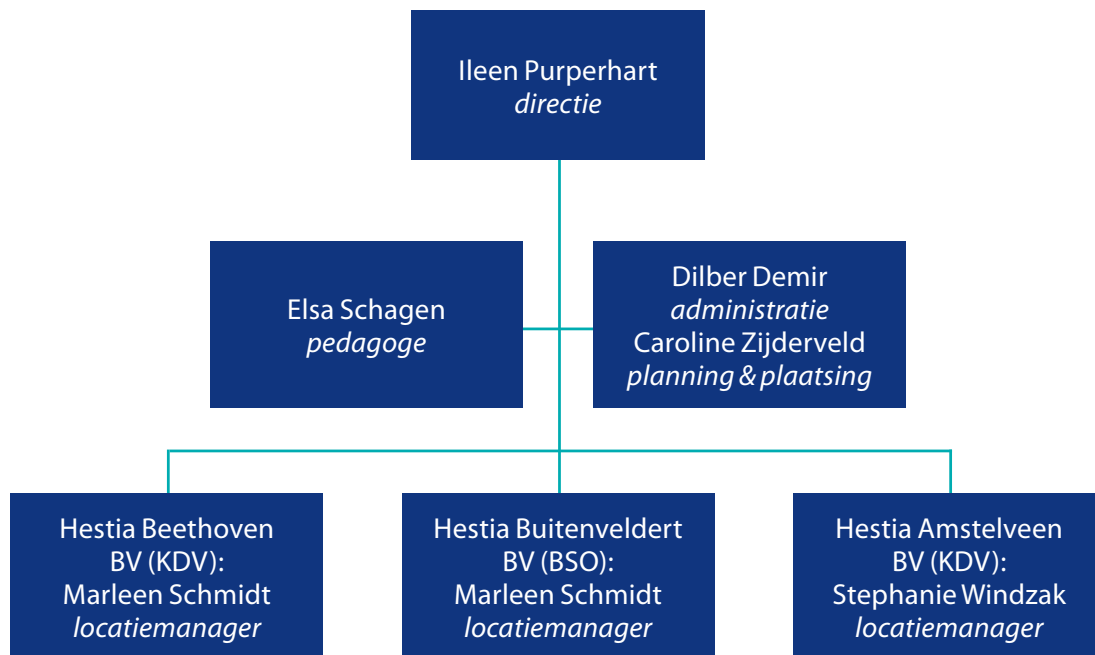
Ileen Purperhart
directie

Elsa Schagen
pedagoge

Dilber Demir
administratie
Caroline Zijderveld
planning & plaatsing

Hestia Beethoven
BV (KDV):
Marleen Schmidt
locatiemanager

Hestia Buitenveldert
BV (BSO):
Marleen Schmidt
locatiemanager

Hestia Amstelveen
BV (KDV):
Stephanie Windzak
locatiemanager